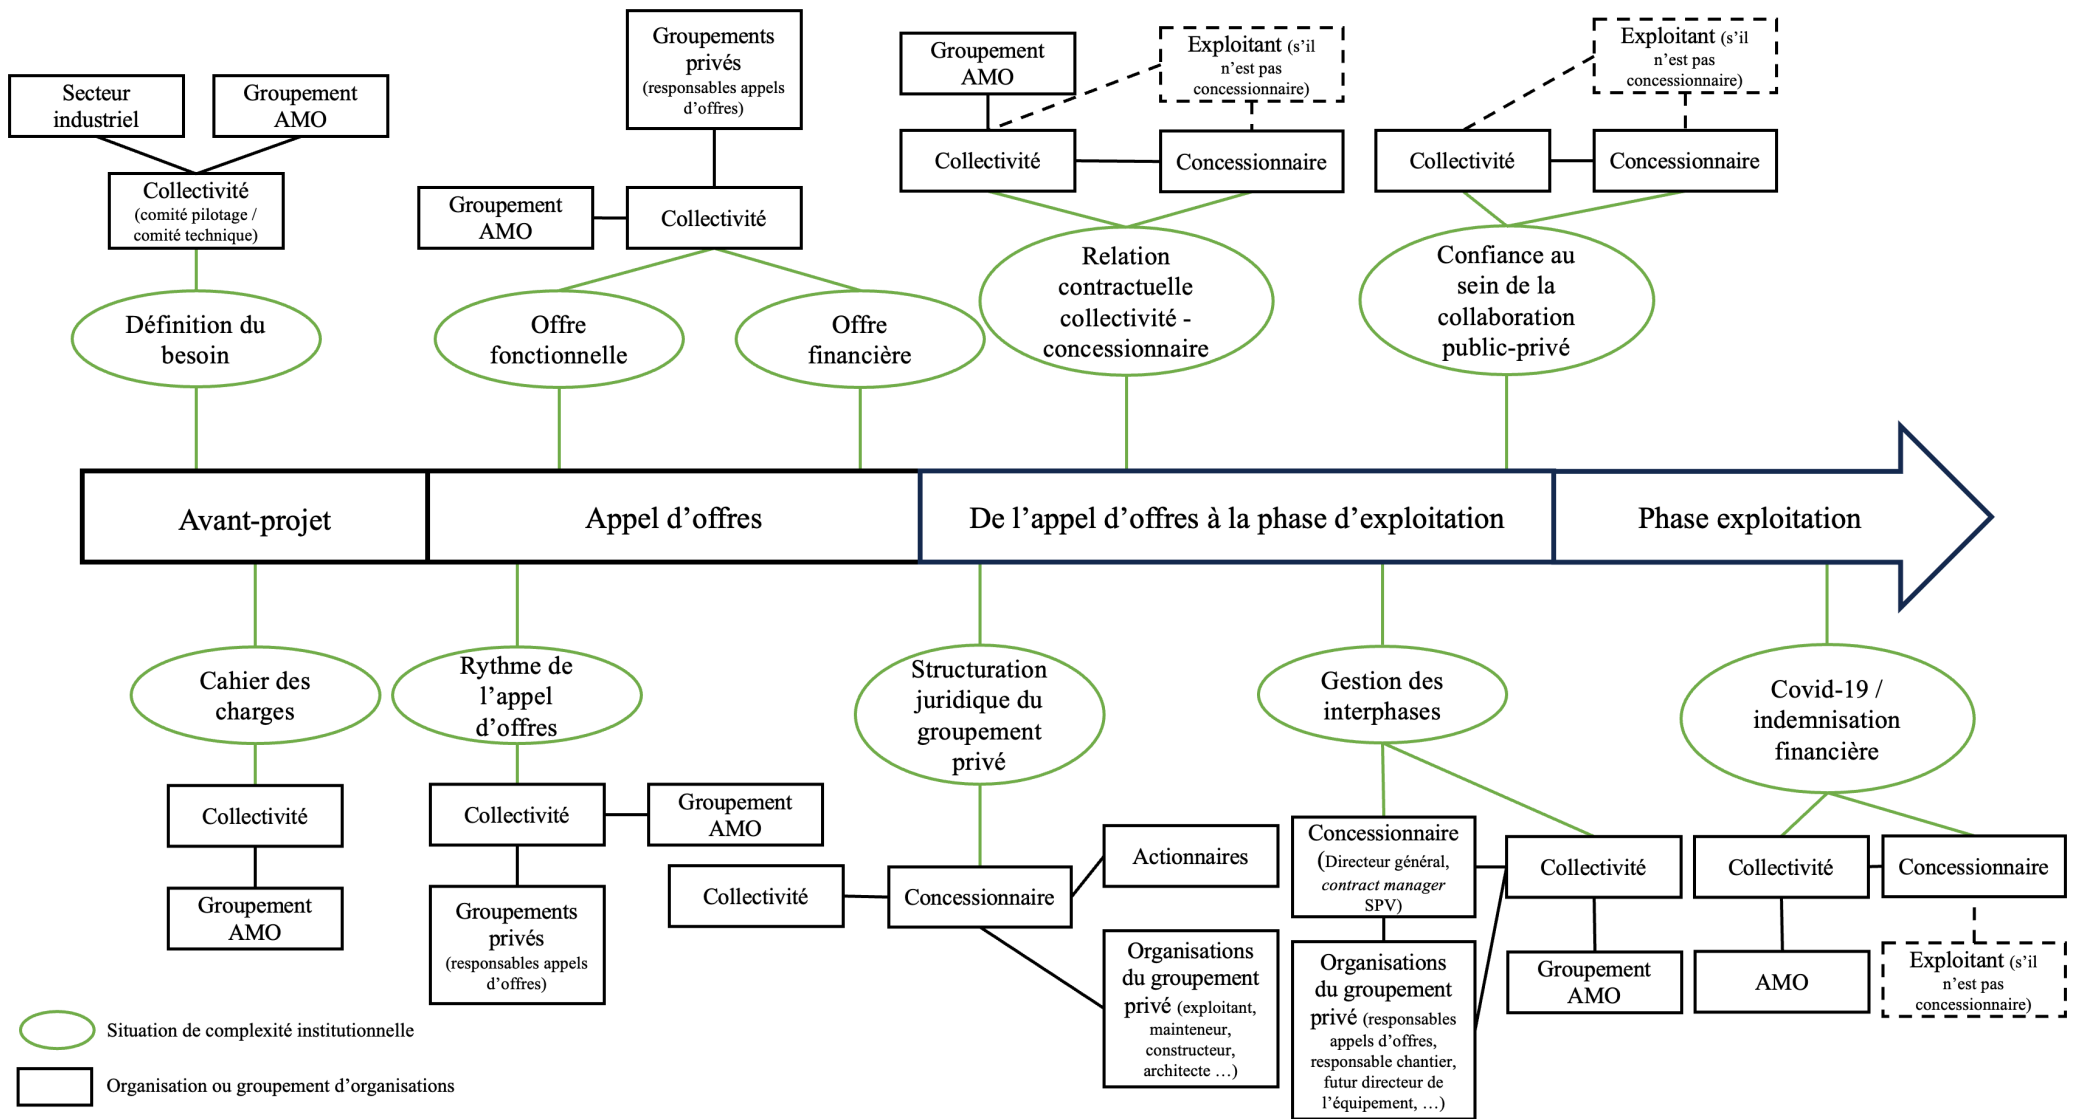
Secteur industriel

Groupement AMO

Collectivité (comité pilotage / comité technique)

Définition du besoin

Groupements privés (responsables appels d'offres)

Groupement AMO

Collectivité

Offre fonctionnelle

Offre financière

Groupement AMO

Exploitant (s'il n'est pas concessionnaire)

Collectivité

Concessionnaire

Relation contractuelle collectivité - concessionnaire

Exploitant (s'il n'est pas concessionnaire)

Collectivité

Concessionnaire

Confiance au sein de la collaboration public-privé

Avant-projet

Appel d'offres

De l'appel d'offres à la phase d'exploitation

Phase exploitation

Cahier des charges

Collectivité

Groupement AMO

Rythme de l'appel d'offres

Collectivité

Groupement AMO

Groupements privés (responsables appels d'offres)

Structuration juridique du groupement privé

Collectivité

Concessionnaire

Actionnaires

Organisations du groupement privé (exploitant, mainteneur, constructeur, architecte …)

Gestion des interphases

Concessionnaire (Directeur général, contract manager SPV)

Collectivité

Organisations du groupement privé (responsables appels d'offres, responsable chantier, futur directeur de l'équipement, …)

Groupement AMO

Covid-19 / indemnisation financière

Collectivité

Concessionnaire

AMO

Exploitant (s'il n'est pas concessionnaire)

Situation de complexité institutionnelle

Organisation ou groupement d'organisations